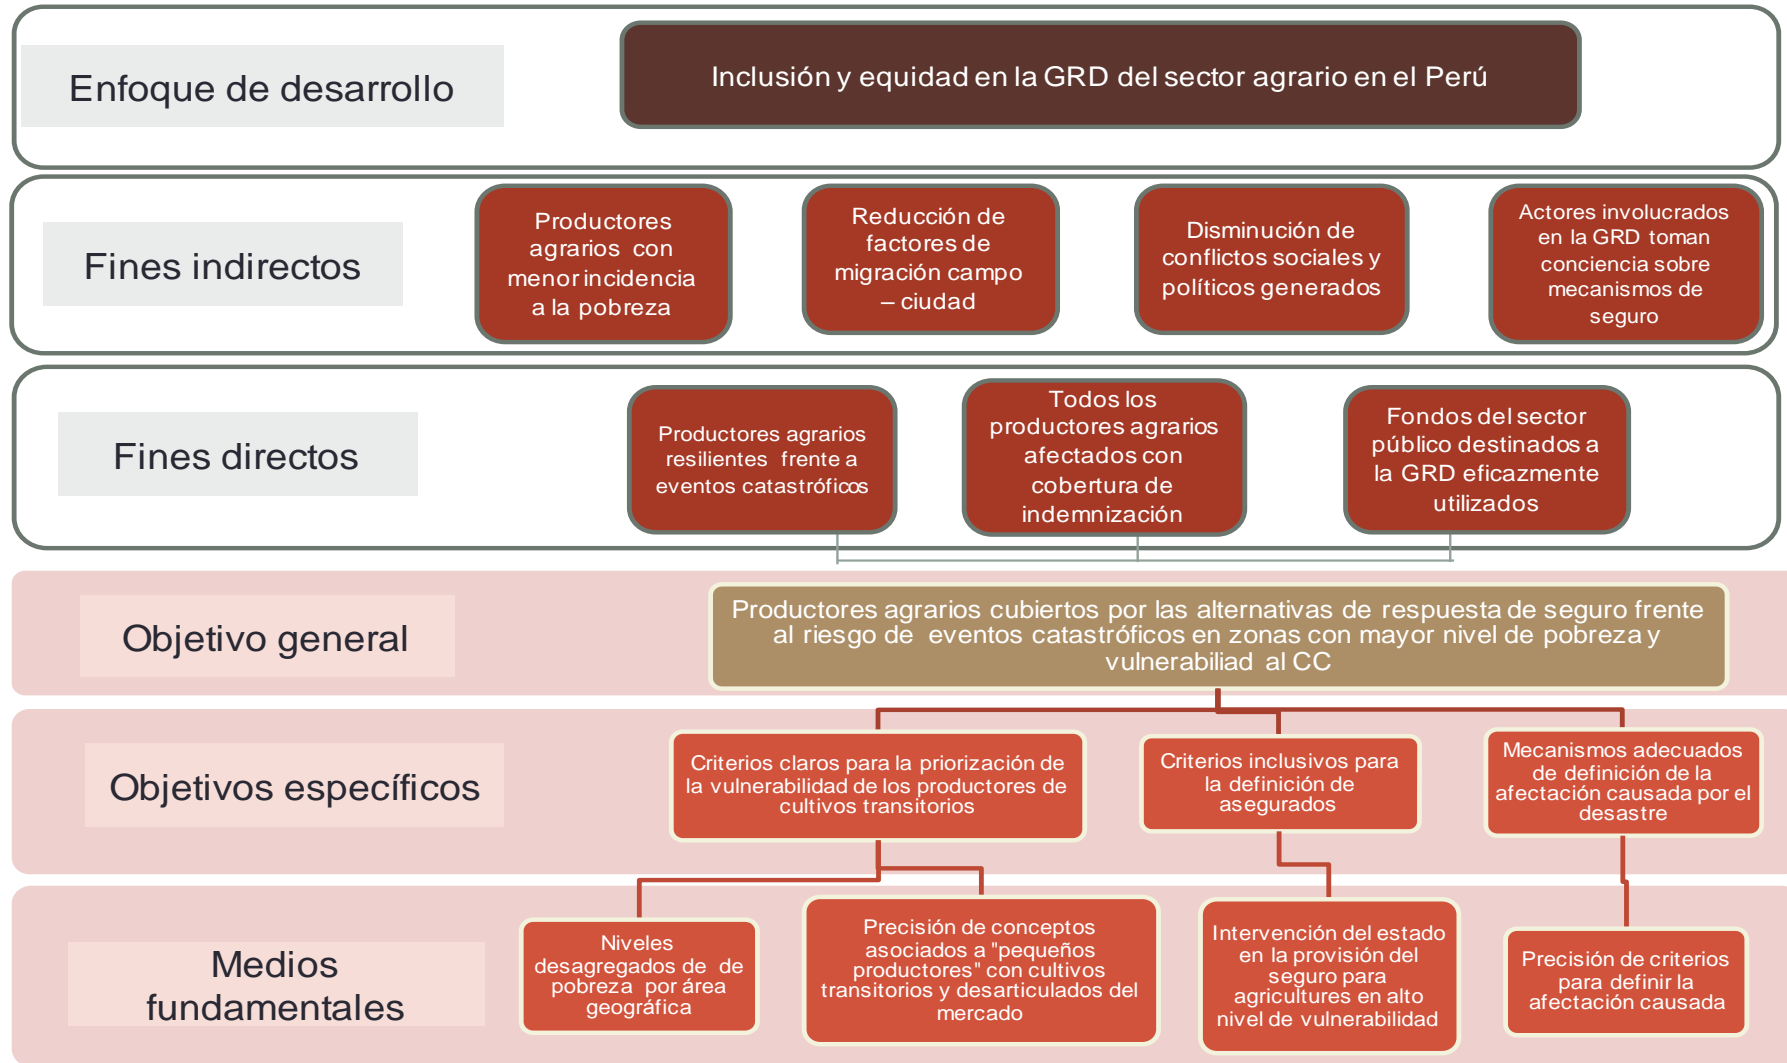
Enfoque de desarrollo

Inclusión y equidad en la GRD del sector agrario en el Perú

Fines indirectos

Productores agrarios con menor incidencia a la pobreza

Reducción de factores de migración campo – ciudad

Disminución de conflictos sociales y políticos generados

Actores involucrados en la GRD toman conciencia sobre mecanismos de seguro

Fines directos

Productores agrarios resilientes frente a eventos catastróficos

Todos los productores agrarios afectados con cobertura de indemnización

Fondos del sector público destinados a la GRD eficazmente utilizados

Objetivo general

Productores agrarios cubiertos por las alternativas de respuesta de seguro frente al riesgo de eventos catastróficos en zonas con mayor nivel de pobreza y vulnerabiliad al CC

Objetivos específicos

Criterios claros para la priorización de la vulnerabilidad de los productores de cultivos transitorios

Criterios inclusivos para la definición de asegurados

Mecanismos adecuados de definición de la afectación causada por el desastre

Medios fundamentales

Niveles desagregados de de pobreza por área geográfica

Precisión de conceptos asociados a "pequeños productores" con cultivos transitorios y desarticulados del mercado

Intervención del estado en la provisión del seguro para agricultures en alto nivel de vulnerabilidad

Precisión de criterios para definir la afectación causada